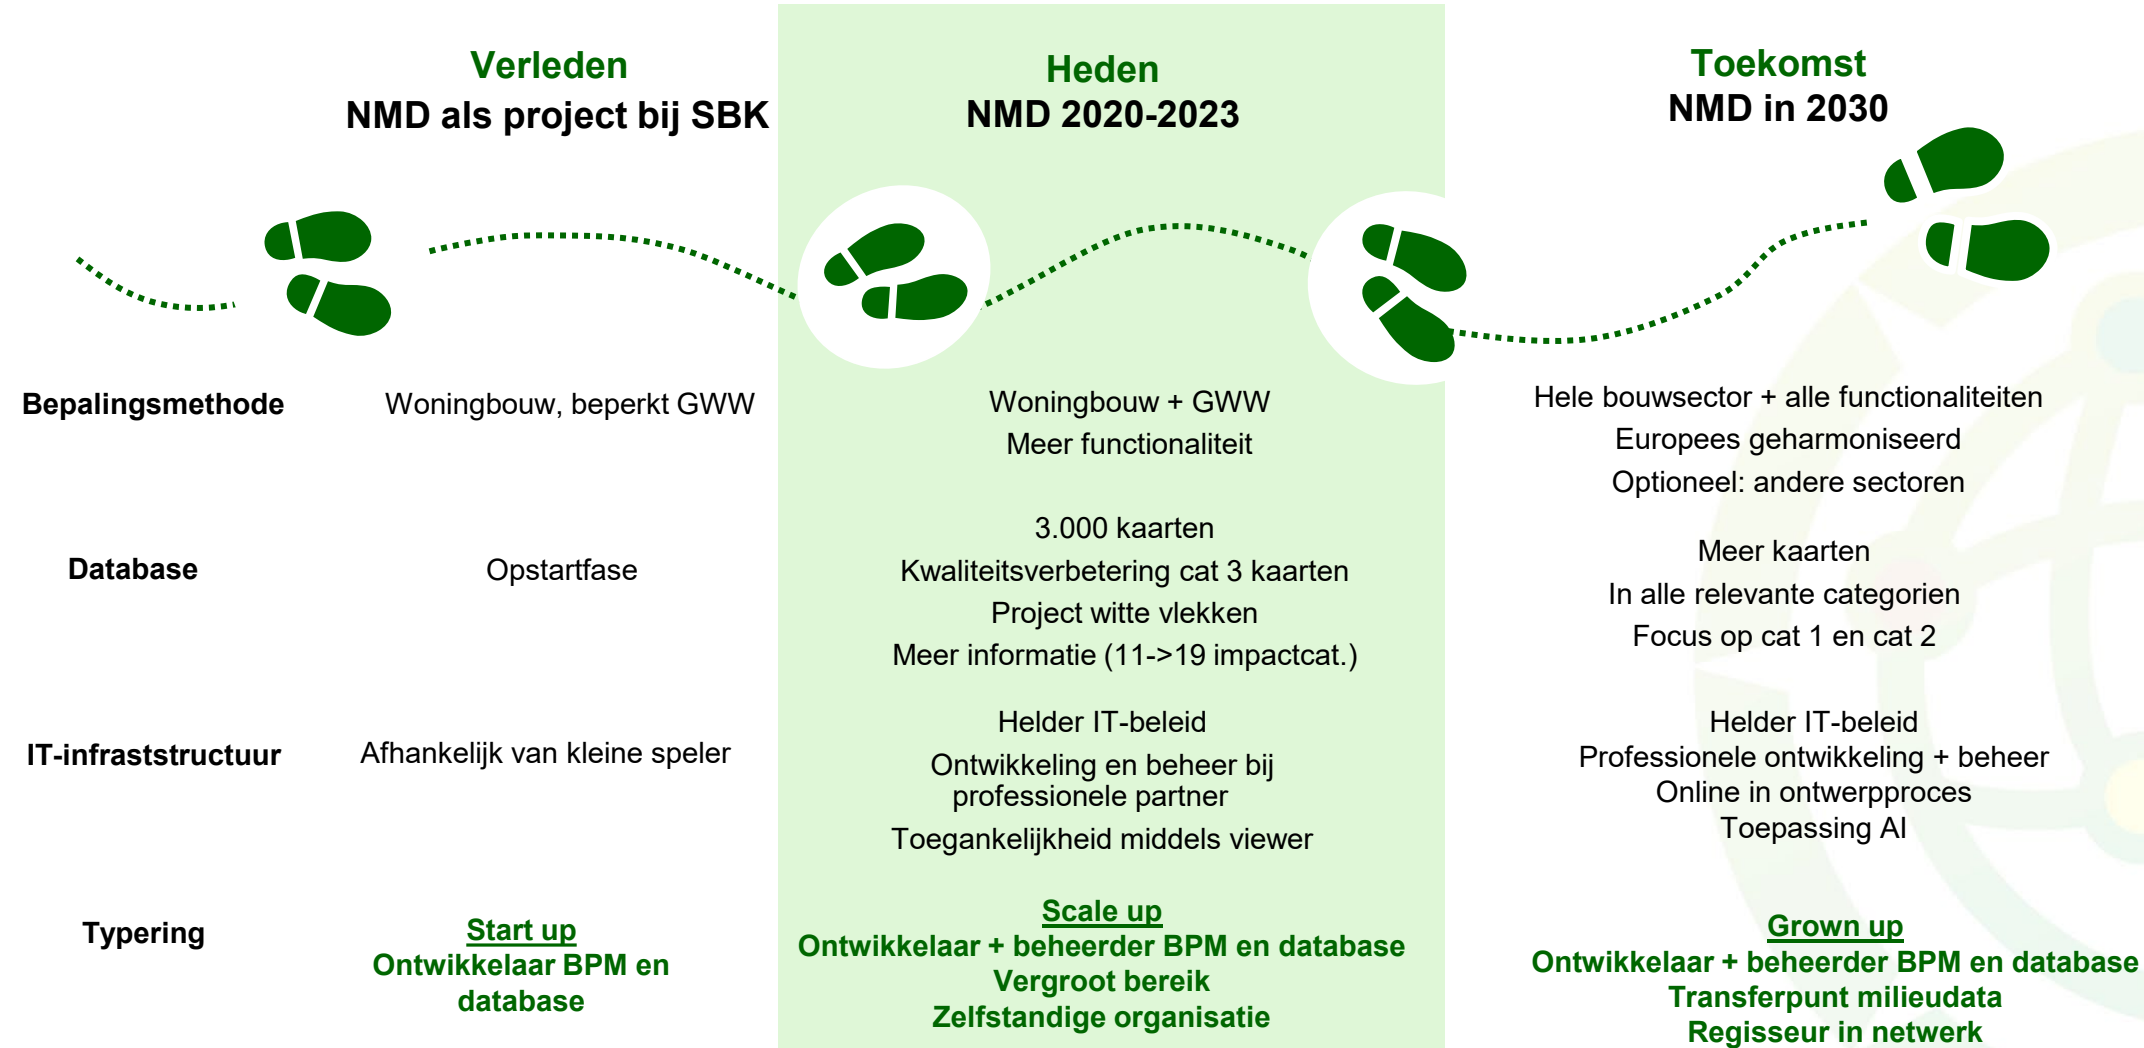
Verleden
NMD als project bij SBK

Heden
NMD 2020-2023

Toekomst
NMD in 2030

Bepalingsmethode

Woningbouw, beperkt GWW

Woningbouw + GWW
Meer functionaliteit

Hele bouwsector + alle functionaliteiten
Europees geharmoniseerd
Optioneel: andere sectoren

Database

Opstartfase

3.000 kaarten
Kwaliteitsverbetering cat 3 kaarten
Project witte vlekken
Meer informatie (11->19 impactcat.)

Meer kaarten
In alle relevante categorien
Focus op cat 1 en cat 2

IT-infraststructuur

Afhankelijk van kleine speler

Helder IT-beleid
Ontwikkeling en beheer bij professionele partner
Toegankelijkheid middels viewer

Helder IT-beleid
Professionele ontwikkeling + beheer
Online in ontwerpproces
Toepassing AI

Typering

Start up
Ontwikkelaar BPM en database

Scale up
Ontwikkelaar + beheerder BPM en database
Vergroot bereik
Zelfstandige organisatie

Grown up
Ontwikkelaar + beheerder BPM en database
Transferpunt milieudata
Regisseur in netwerk